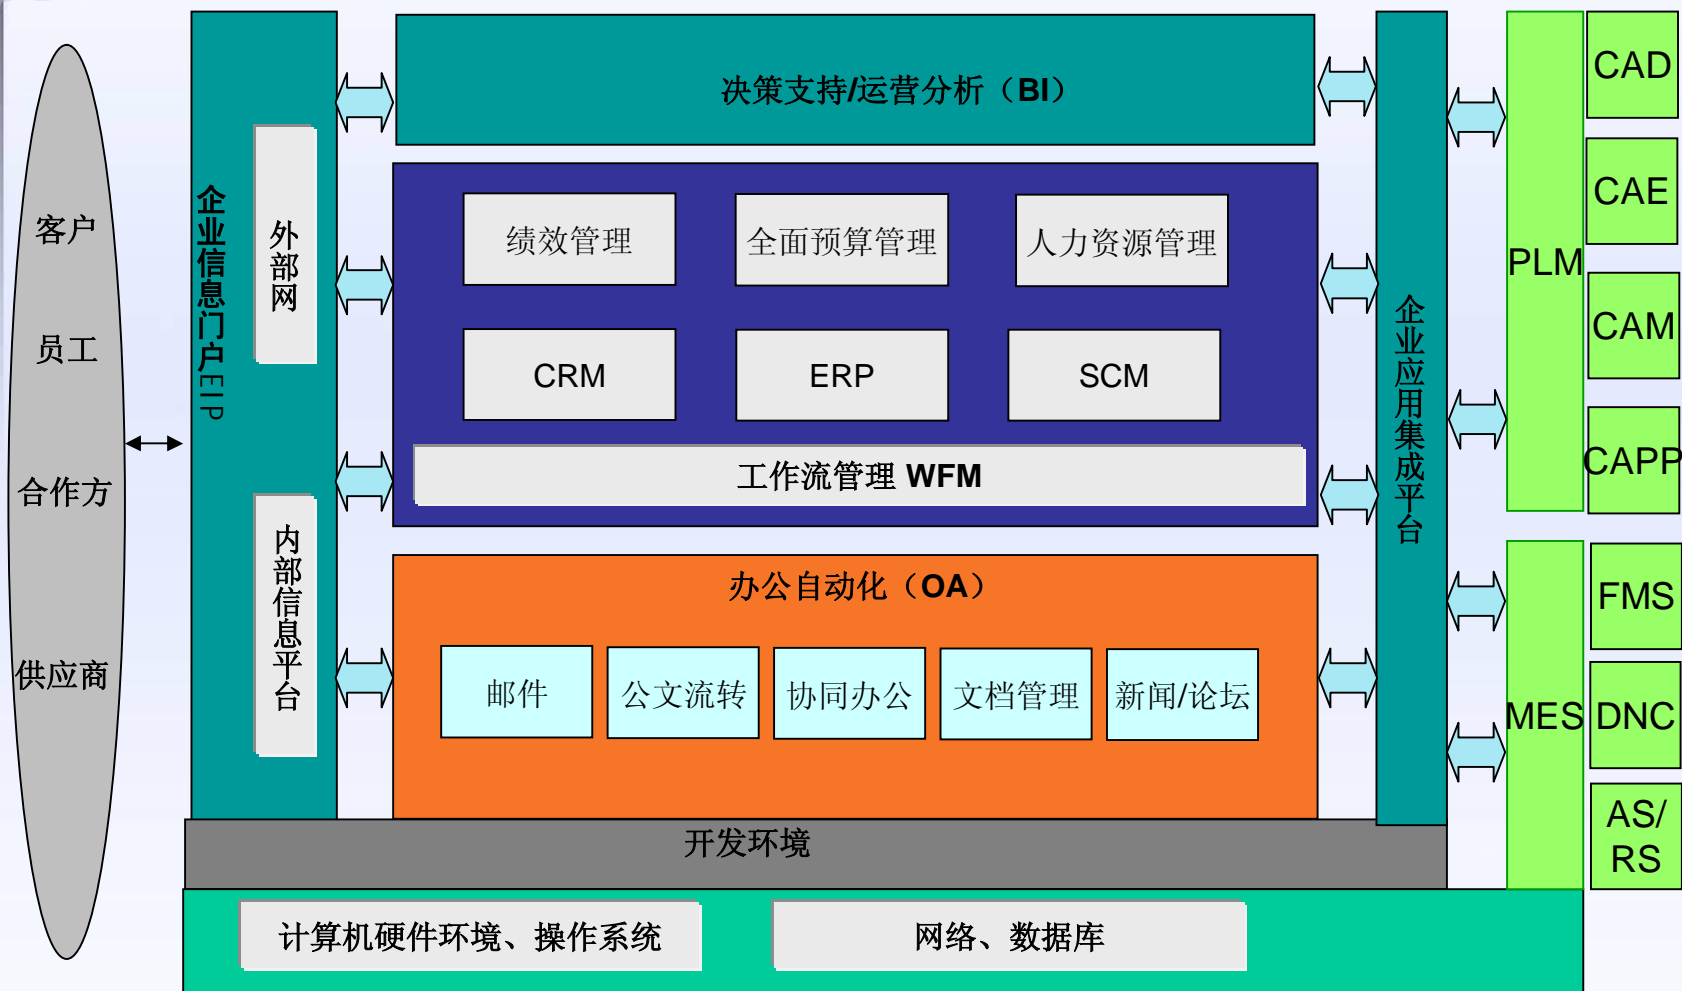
客户

员工

合作方

供应商

企业信息门户EIP

外部网

内部信息平台

决策支持/运营分析（BI）

绩效管理

全面预算管理

人力资源管理

CRM

ERP

SCM

工作流管理 WFM

办公自动化（OA）

邮件

公文流转

协同办公

文档管理

新闻/论坛

企业应用集成平台

PLM

CAD

CAE

CAM

CAPP

MES

FMS

DNC

AS/ RS

开发环境

计算机硬件环境、操作系统

网络、数据库